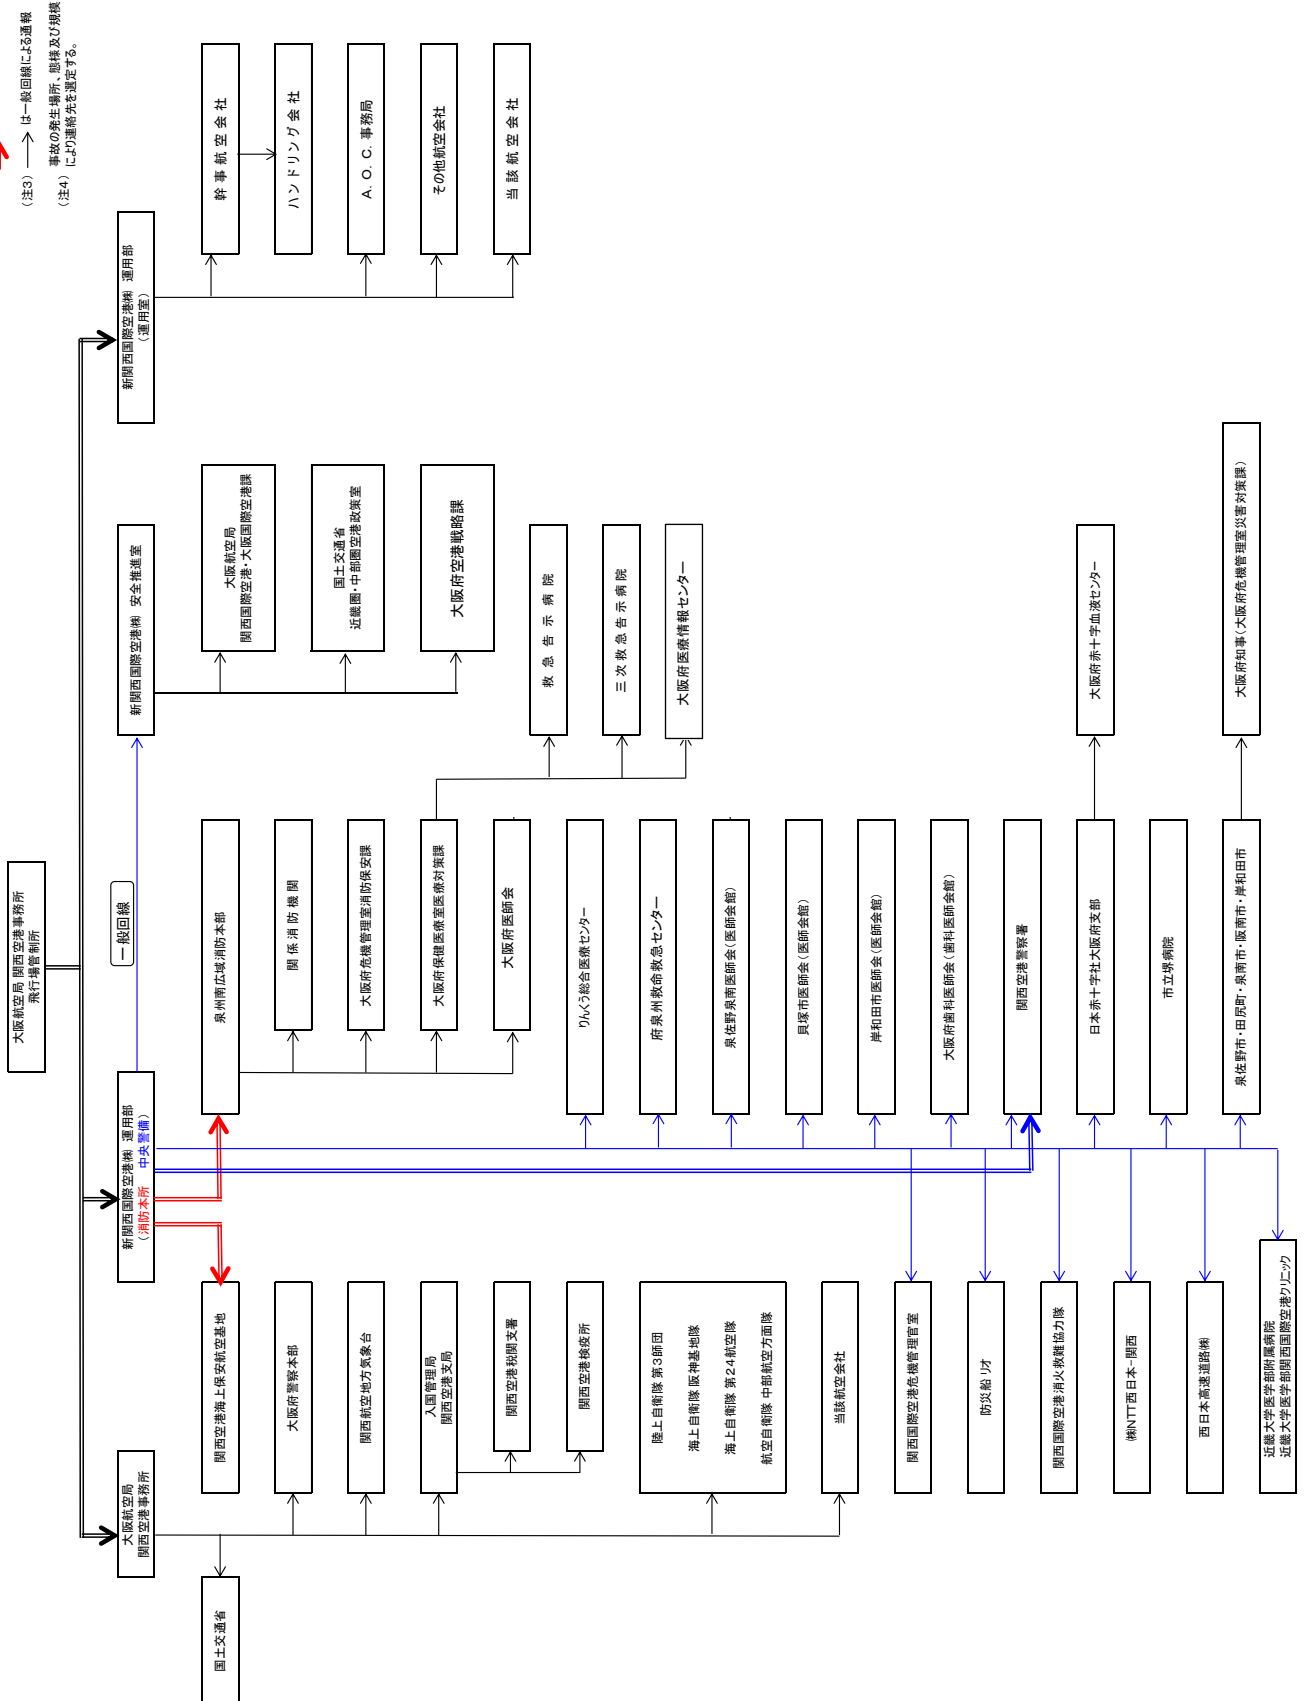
（注3）→ は一般回線による通報
（注4）事故の発生場所、態様及び規模により連絡先を選定する。

大阪航空局 関西空港事務所 飛行場管制所

新関西国際空港㈱ 運用部（運用室）
幹事航空会社
ハンドリング会社
A. O. C. 事務局
その他航空会社
当該航空会社

新関西国際空港㈱ 安全推進室
大阪航空局 関西国際空港・大阪国際空港課
国土交通省 近畿圏・中部圏空港政策室
大阪府空港戦略課

一般回線

新関西国際空港㈱ 運用部 中央警備（消防本所）
泉州南広域消防本部
関係消防機関
大阪府危機管理室消防保安課
大阪府保健医療室医療対策課
大阪府医師会
救急告示病院
三次救急告示病院
大阪府医療情報センター
りんくう総合医療センター
府泉州救命救急センター
泉佐野泉南医師会（医師会館）
貝塚市医師会（医師会館）
岸和田市医師会（医師会館）
大阪府歯科医師会（歯科医師会館）
関西空港警察署
日本赤十字社大阪府支部
大阪府赤十字血液センター
市立堺病院
泉佐野市・田尻町・泉南市・阪南市・岸和田市
大阪府知事（大阪府危機管理室災害対策課）
近畿大学医学部附属病院 近畿大学医学部関西国際空港クリニック

大阪航空局 関西空港事務所
国土交通省
関西空港海上保安航空基地
大阪府警察本部
関西航空地方気象台
入国管理局 関西空港支局
関西空港税関支署
関西空港検疫所
陸上自衛隊 第3師団
海上自衛隊 阪神基地隊
海上自衛隊 第24航空隊
航空自衛隊 中部航空方面隊
当該航空会社
関西国際空港危機管理室
防災船 リオ
関西国際空港消火救難協力隊
㈱NTT西日本−関西
西日本高速道路㈱